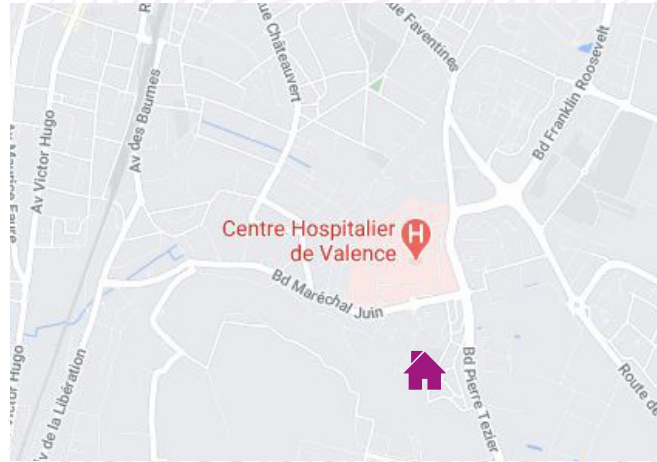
Rue Châteauvert
Rue Faventines
Bd Franklin Roosevelt
Av Victor Hugo
Av des Baumes
Av Maurice Faure
Centre Hospitalier de Valence
Bd Maréchal Juin
Victor Hugo
Av de la Libération
Bd Pierre Tezier
Route de